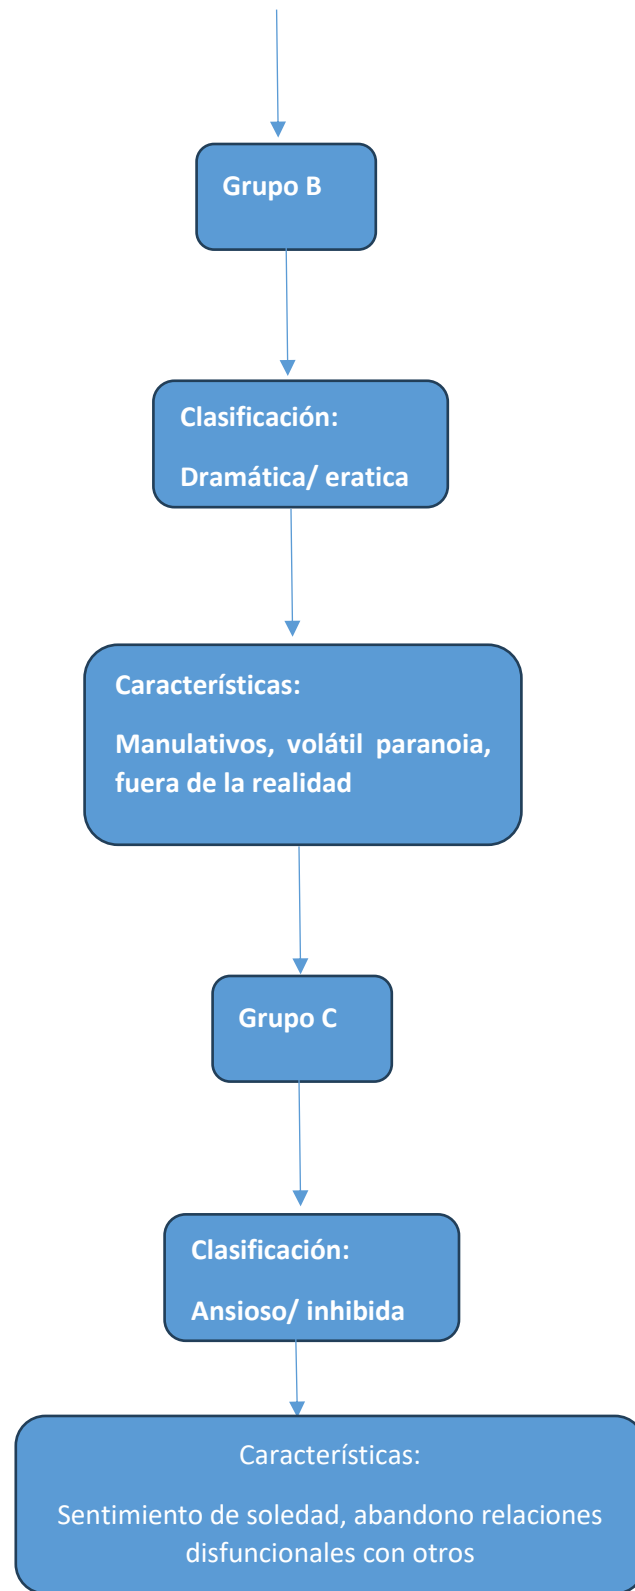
Grupo B

Clasificación:

Dramática/ eratica

Características:

Manulativos, volátil paranoia, fuera de la realidad

Grupo C

Clasificación:

Ansioso/ inhibida

Características:

Sentimiento de soledad, abandono relaciones disfuncionales con otros